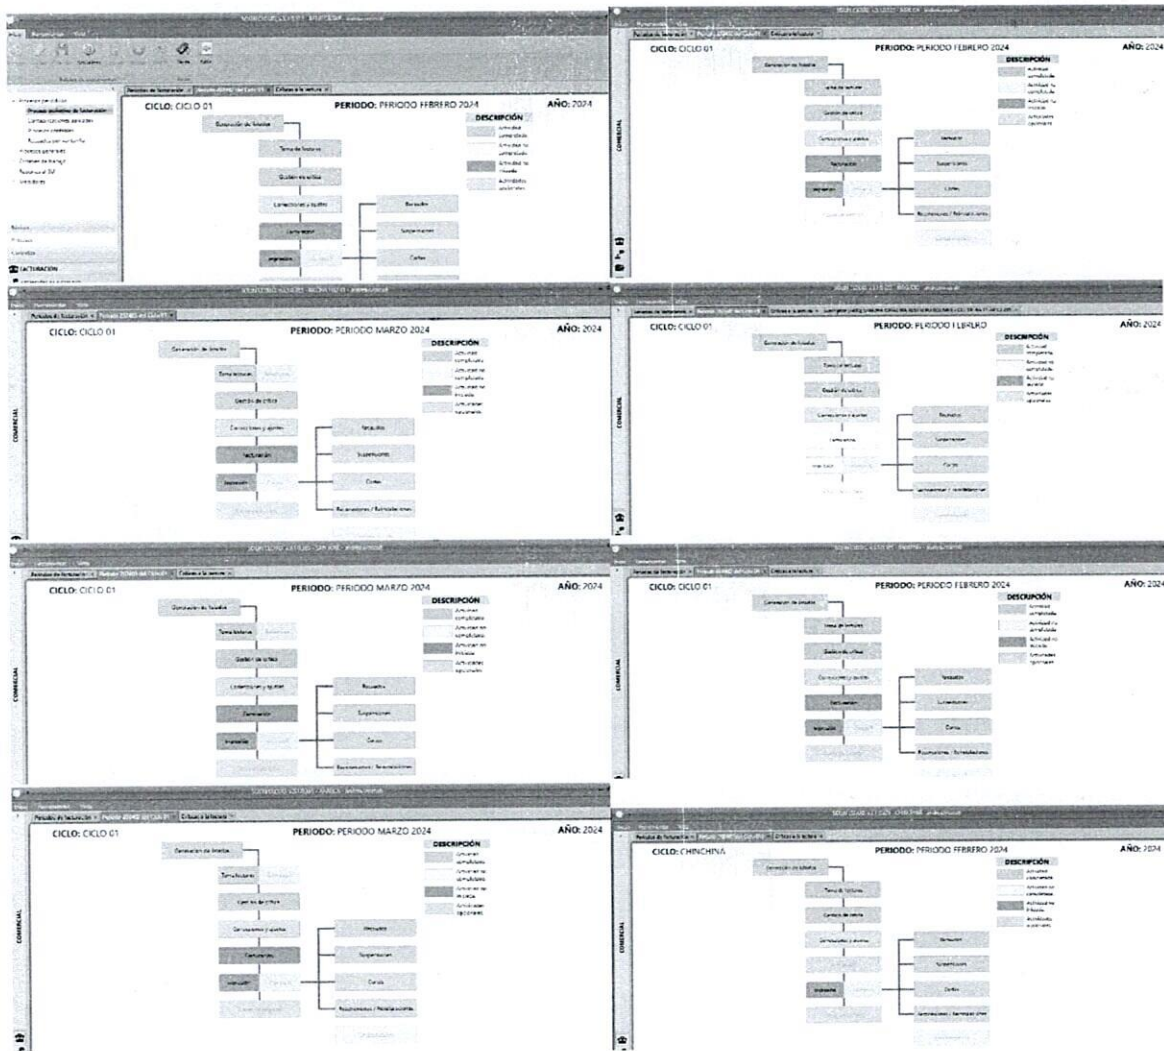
CICLO: CICLO 01
PERIODO: PERIODO FEBRERO 2024
AÑO: 2024
DESCRIPCIÓN
Generación de listados
Toma de lecturas
Gestión de críticas
Correcciones y ajustes
Facturación
Impresión
Recaudos
Suspensiones
Cortes
FACTURACIÓN
COMERCIAL

CICLO: CICLO 01
PERIODO: PERIODO FEBRERO 2024
AÑO: 2024
DESCRIPCIÓN
Generación de listados
Toma de lecturas
Gestión de críticas
Correcciones y ajustes
Facturación
Impresión
Recaudos
Suspensiones
Cortes
Reconexiones / Reinstalaciones
COMERCIAL

CICLO: CICLO 01
PERIODO: PERIODO MARZO 2024
AÑO: 2024
DESCRIPCIÓN
Generación de listados
Toma lecturas
Gestión de críticas
Correcciones y ajustes
Facturación
Impresión
Recaudos
Suspensiones
Cortes
Reconexiones / Reinstalaciones
COMERCIAL

CICLO: CICLO 01
PERIODO: PERIODO FEBRERO
AÑO: 2024
DESCRIPCIÓN
Generación de listados
Toma de lecturas
Gestión de críticas
Correcciones y ajustes
Facturación
Impresión
Recaudos
Suspensiones
Cortes
Reconexiones / Reinstalaciones
COMERCIAL

CICLO: CICLO 01
PERIODO: PERIODO MARZO 2024
AÑO: 2024
DESCRIPCIÓN
Generación de listados
Toma lecturas
Gestión de críticas
Correcciones y ajustes
Facturación
Impresión
Recaudos
Suspensiones
Cortes
Reconexiones / Reinstalaciones
COMERCIAL

CICLO: CICLO 01
PERIODO: PERIODO FEBRERO 2024
AÑO: 2024
DESCRIPCIÓN
Generación de listados
Toma de lecturas
Gestión de críticas
Correcciones y ajustes
Facturación
Impresión
Recaudos
Suspensiones
Cortes
Reconexiones / Reinstalaciones
COMERCIAL

CICLO: CICLO 01
PERIODO: PERIODO MARZO 2024
AÑO: 2024
DESCRIPCIÓN
Generación de listados
Toma lecturas
Gestión de críticas
Correcciones y ajustes
Facturación
Impresión
Recaudos
Suspensiones
Cortes
Reconexiones / Reinstalaciones
COMERCIAL

CICLO: CHINCHINA
PERIODO: PERIODO FEBRERO 2024
AÑO: 2024
DESCRIPCIÓN
Generación de listados
Toma de lecturas
Gestión de críticas
Correcciones y ajustes
Facturación
Impresión
Recaudos
Suspensiones
Cortes
Reconexiones / Reinstalaciones
COMERCIAL